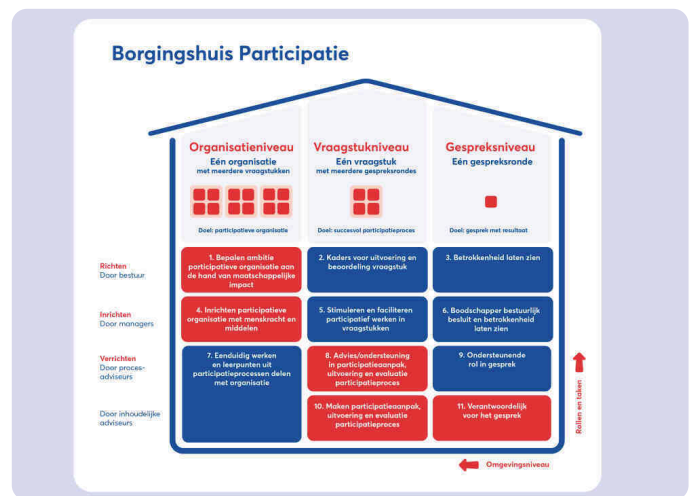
Borgingshuis Participatie

| | Organisatieniveau<br>Eén organisatie met meerdere vraagstukken<br>Doel: participatieve organisatie | Vraagstukniveau<br>Eén vraagstuk met meerdere gespreksrondes<br>Doel: succesvol participatieproces | Gespreksniveau<br>Eén gespreksronde<br>Doel: gesprek met resultaat |
|---|---|---|---|
| Richten<br>Door bestuur | 1. Bepalen ambitie participatieve organisatie aan de hand van maatschappelijke impact | 2. Kaders voor uitvoering en beoordeling vraagstuk | 3. Betrokkenheid laten zien |
| Inrichten<br>Door managers | 4. Inrichten participatieve organisatie met menskracht en middelen | 5. Stimuleren en faciliteren participatief werken in vraagstukken | 6. Boodschapper bestuurlijk besluit en betrokkenheid laten zien |
| Verrichten<br>Door procesadviseurs | 7. Eenduidig werken en leerpunten uit participatieprocessen delen met organisatie | 8. Advies/ondersteuning in participatieaanpak, uitvoering en evaluatie participatieproces | 9. Ondersteunende rol in gesprek |
| Door inhoudelijke adviseurs | | 10. Maken participatieaanpak, uitvoering en evaluatie participatieproces | 11. Verantwoordelijk voor het gesprek |

Rollen en taken

Omgevingsniveau